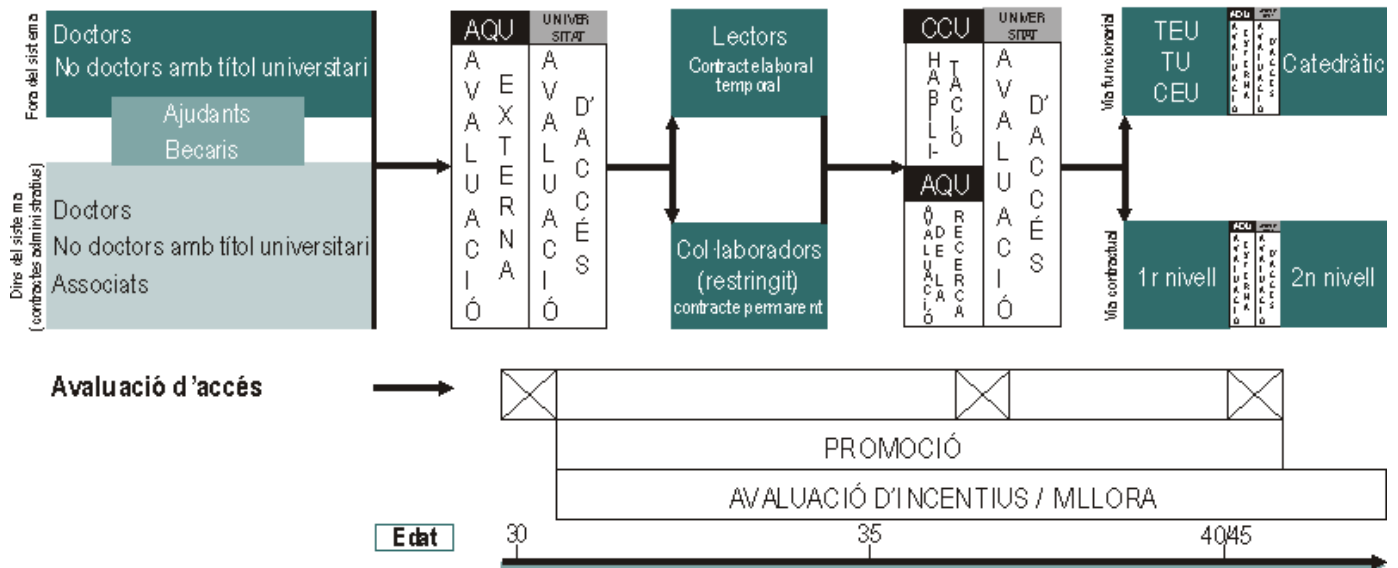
Fora del sistema

Doctors
No doctors amb títol universitari

Ajudants
Becaris

Dins del sistema (contractes administratius)

Doctors
No doctors amb títol universitari
Associats

AQU
AVALUACIÓ EXTERNA

UNIVERSITAT
AVALUACIÓ D'ACCÉS

Lectors
Contracte laboral temporal

Col·laboradors (restringit)
contracte permanent

CCU
HABILITACIÓ

AQU
AVALUACIÓ DE LA RECERCA

UNIVERSITAT
AVALUACIÓ D'ACCÉS

Via funcionarial

TEU
TU
CEU

AQU
AVALUACIÓ EXTERNA

UNIVERSITAT
AVALUACIÓ D'ACCÉS

Catedràtic

Via contractual

1r nivell

AQU
AVALUACIÓ EXTERNA

UNIVERSITAT
AVALUACIÓ D'ACCÉS

2n nivell

Avaluació d'accés

PROMOCIÓ

AVALUACIÓ D'INCENTIUS / MILLORA

Edat

30
35
40/45